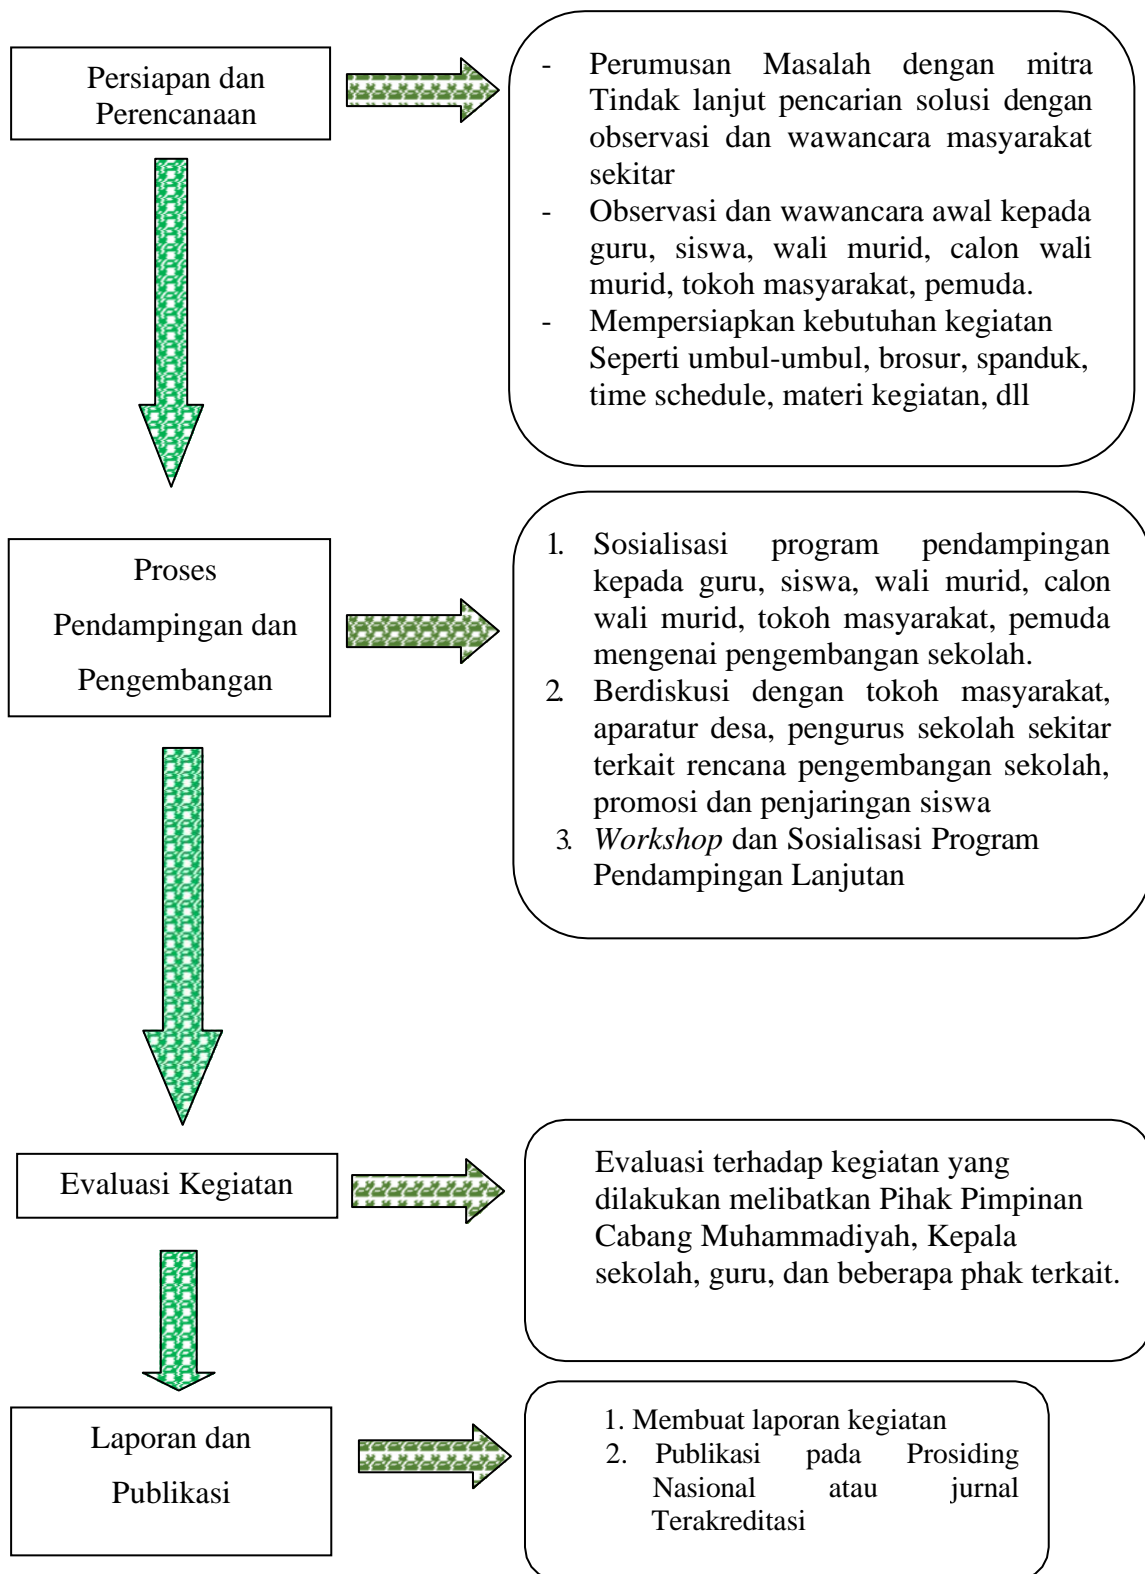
Persiapan dan Perencanaan

- Perumusan Masalah dengan mitra Tindak lanjut pencarian solusi dengan observasi dan wawancara masyarakat sekitar
- Observasi dan wawancara awal kepada guru, siswa, wali murid, calon wali murid, tokoh masyarakat, pemuda.
- Mempersiapkan kebutuhan kegiatan Seperti umbul-umbul, brosur, spanduk, time schedule, materi kegiatan, dll

Proses Pendampingan dan Pengembangan

1. Sosialisasi program pendampingan kepada guru, siswa, wali murid, calon wali murid, tokoh masyarakat, pemuda mengenai pengembangan sekolah.
2. Berdiskusi dengan tokoh masyarakat, aparatur desa, pengurus sekolah sekitar terkait rencana pengembangan sekolah, promosi dan penjaringan siswa
3. *Workshop* dan Sosialisasi Program Pendampingan Lanjutan

Evaluasi Kegiatan

Evaluasi terhadap kegiatan yang dilakukan melibatkan Pihak Pimpinan Cabang Muhammadiyah, Kepala sekolah, guru, dan beberapa phak terkait.

Laporan dan Publikasi

1. Membuat laporan kegiatan
2. Publikasi pada Prosiding Nasional atau jurnal Terakreditasi